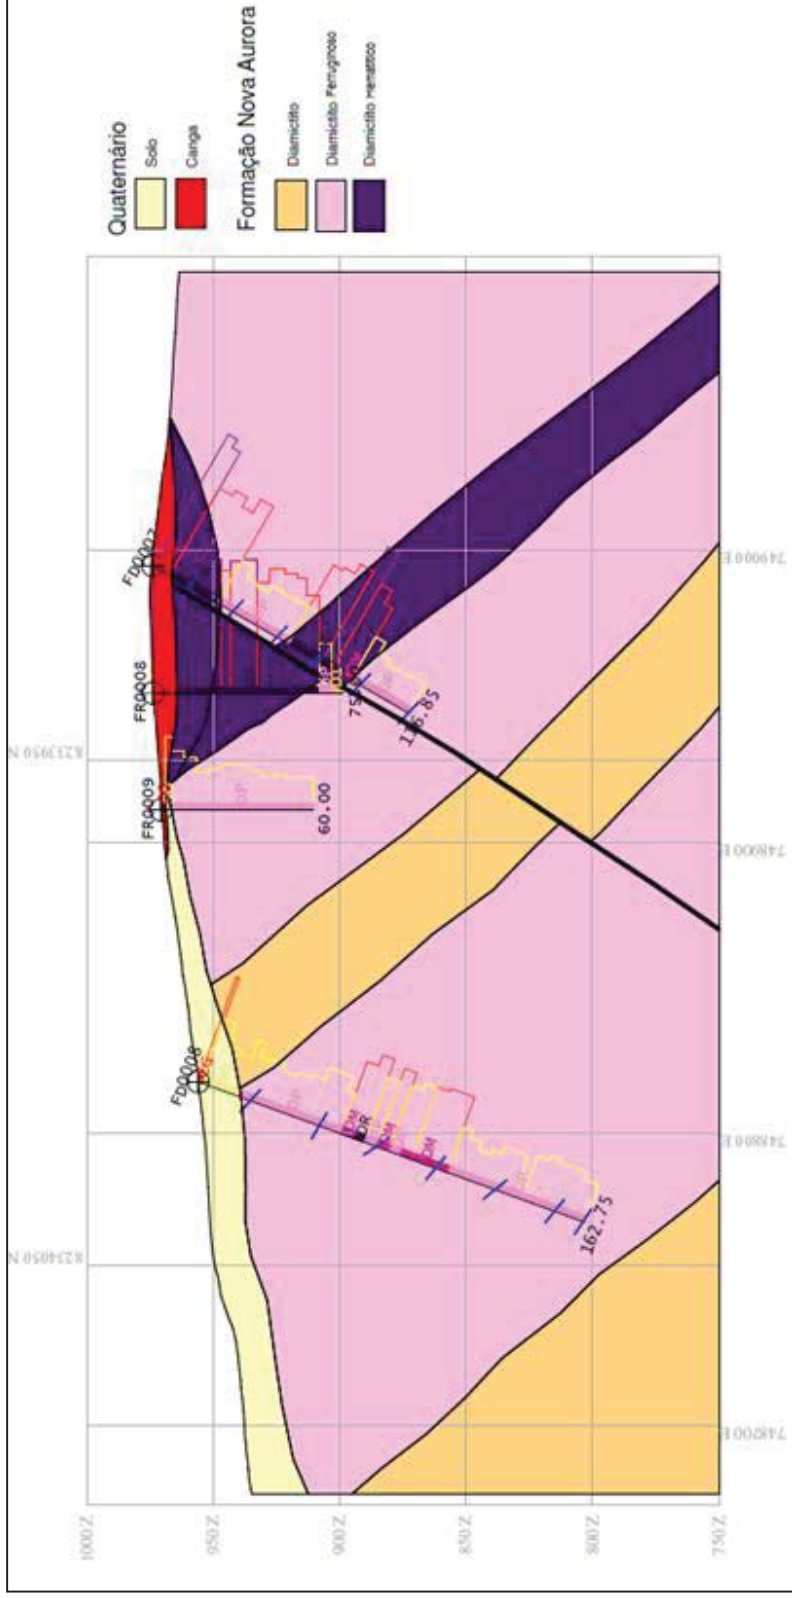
Quaternário
Solo
Canga
Formação Nova Aurora
Diamictito
Diamictito Ferruginoso
Diamictito Hematítico

FD0007
FR0008
FR0009
FD0008

75.60
136.85
60.00
162.75

8233950 N
8234050 N
749000 E
748900 E
748800 E
748700 E

1000 Z
950 Z
900 Z
850 Z
800 Z
750 Z